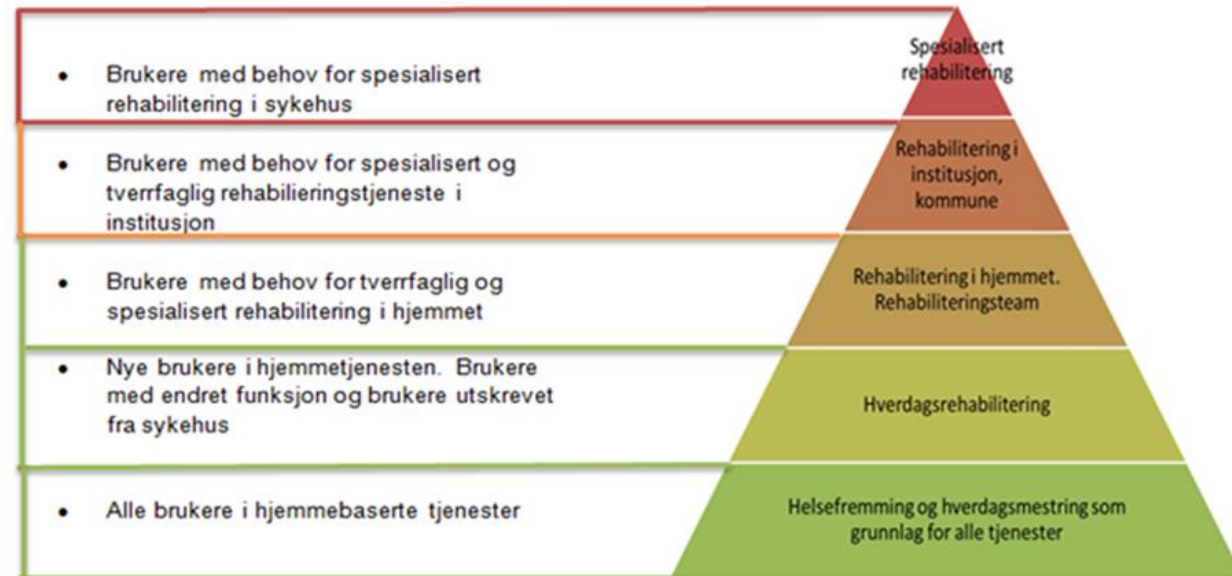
- Brukere med behov for spesialisert rehabilitering i sykehus

Spesialisert rehabilitering

- Brukere med behov for spesialisert og tverrfaglig rehabilieringstjeneste i institusjon

Rehabilitering i institusjon, kommune

- Brukere med behov for tverrfaglig og spesialisert rehabilitering i hjemmet

Rehabilitering i hjemmet. Rehabiliteringsteam

- Nye brukere i hjemmetjenesten. Brukere med endret funksjon og brukere utskrevet fra sykehus

Hverdagsrehabilitering

- Alle brukere i hjemmebaserte tjenester

Helsefremming og hverdagsmestring som grunnlag for alle tjenester